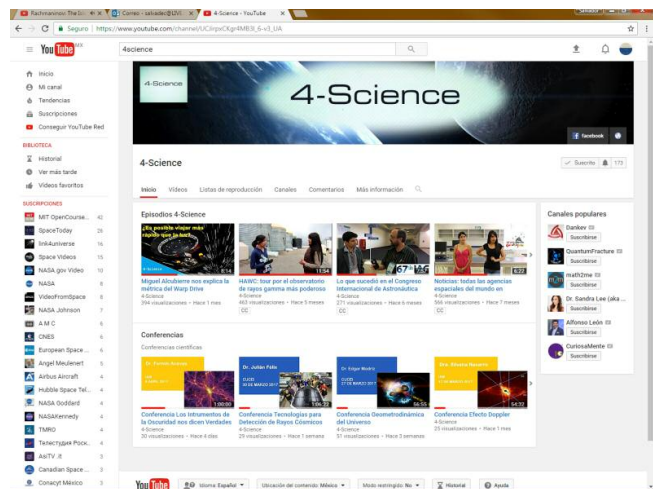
Radiocanoso The Sci | Correo - salvadec@UVG | 4-Science - YouTube

Seguro | https://www.youtube.com/channel/UCJrpxCXgr4MB3I_6-v3_UA

YouTube MX

4science

Inicio
Mi canal
Tendencias
Suscripciones
Conseguir YouTube Red

BIBLIOTECA
Historial
Ver más tarde
Videos favoritos

SUSCRIPCIONES
MIT OpenCourse... 42
SpaceToday 26
link4universe 16
Space Videos 15
NASA gov Video 10
NASA 8
VideoFromSpace 8
NASA Johnson 7
A M C 6
CNES 6
European Space ... 6
Angel Meulenert 5
Airbus Aircraft 4
Hubble Space Tel... 4
NASA Goddard 4
NASAKennedy 4
TMRO 4
Телестудия Роск... 4
AsiTV .it 3
Canadian Space ... 3
Conacyt México 3

4-Science

4-Science

Facebook

4-Science

Suscrito 173

Inicio Videos Listas de reproducción Canales Comentarios Más información

Episodios 4-Science

¿Es posible viajar más rápido que la luz?
4:14
Miguel Alcubierre nos explica la métrica del Warp Drive
4-Science
394 visualizaciones • Hace 1 mes

11:54
HAWC: tour por el observatorio de rayos gamma más poderoso
4-Science
463 visualizaciones • Hace 5 meses
CC

67th IAC
5:45
Lo que sucedió en el Congreso Internacional de Astronáutica
4-Science
271 visualizaciones • Hace 6 meses
CC

6:22
Noticias: todas las agencias espaciales del mundo en
4-Science
566 visualizaciones • Hace 7 meses
CC

Conferencias
Conferencias científicas

Dr. Ramón Arroyo
1:00:00
Conferencia Los Intrumentos de la Oscuridad nos dicen Verdades
4-Science
30 visualizaciones • Hace 4 días

Dr. Julián Félix
CUCEI 30 DE MARZO 2017
1:06:22
Conferencia Tecnologías para Detección de Rayos Cósmicos
4-Science
29 visualizaciones • Hace 7 semanas

Dr Edgar Madrid
CUCEI 27 DE MARZO 2017
55:55
Conferencia Geometrodinámica del Universo
4-Science
51 visualizaciones • Hace 3 semanas

Dra. Ximena Navarro
54:22
Conferencia Efecto Doppler
4-Science
25 visualizaciones • Hace 1 mes

Canales populares
Dankev
Suscribirse
QuantumFracture
Suscribirse
math2me
Suscribirse
Dr. Sandra Lee (aka ...
Suscribirse
Alfonso León
Suscribirse
CuriosaMente
Suscribirse

YouTube Idioma: Español Ubicación del contenido: México Modo restringido: No Historial Ayuda